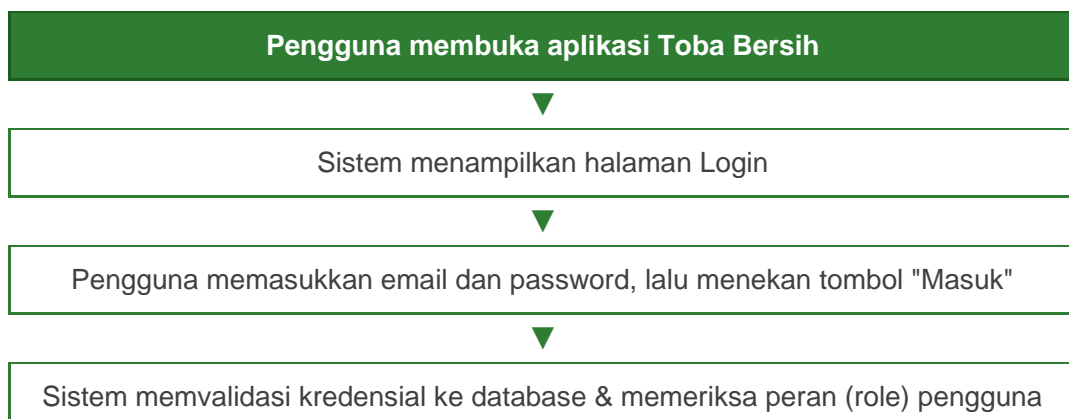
Pengguna membuka aplikasi Toba Bersih

Sistem menampilkan halaman Login

Pengguna memasukkan email dan password, lalu menekan tombol "Masuk"

Sistem memvalidasi kredensial ke database & memeriksa peran (role) pengguna